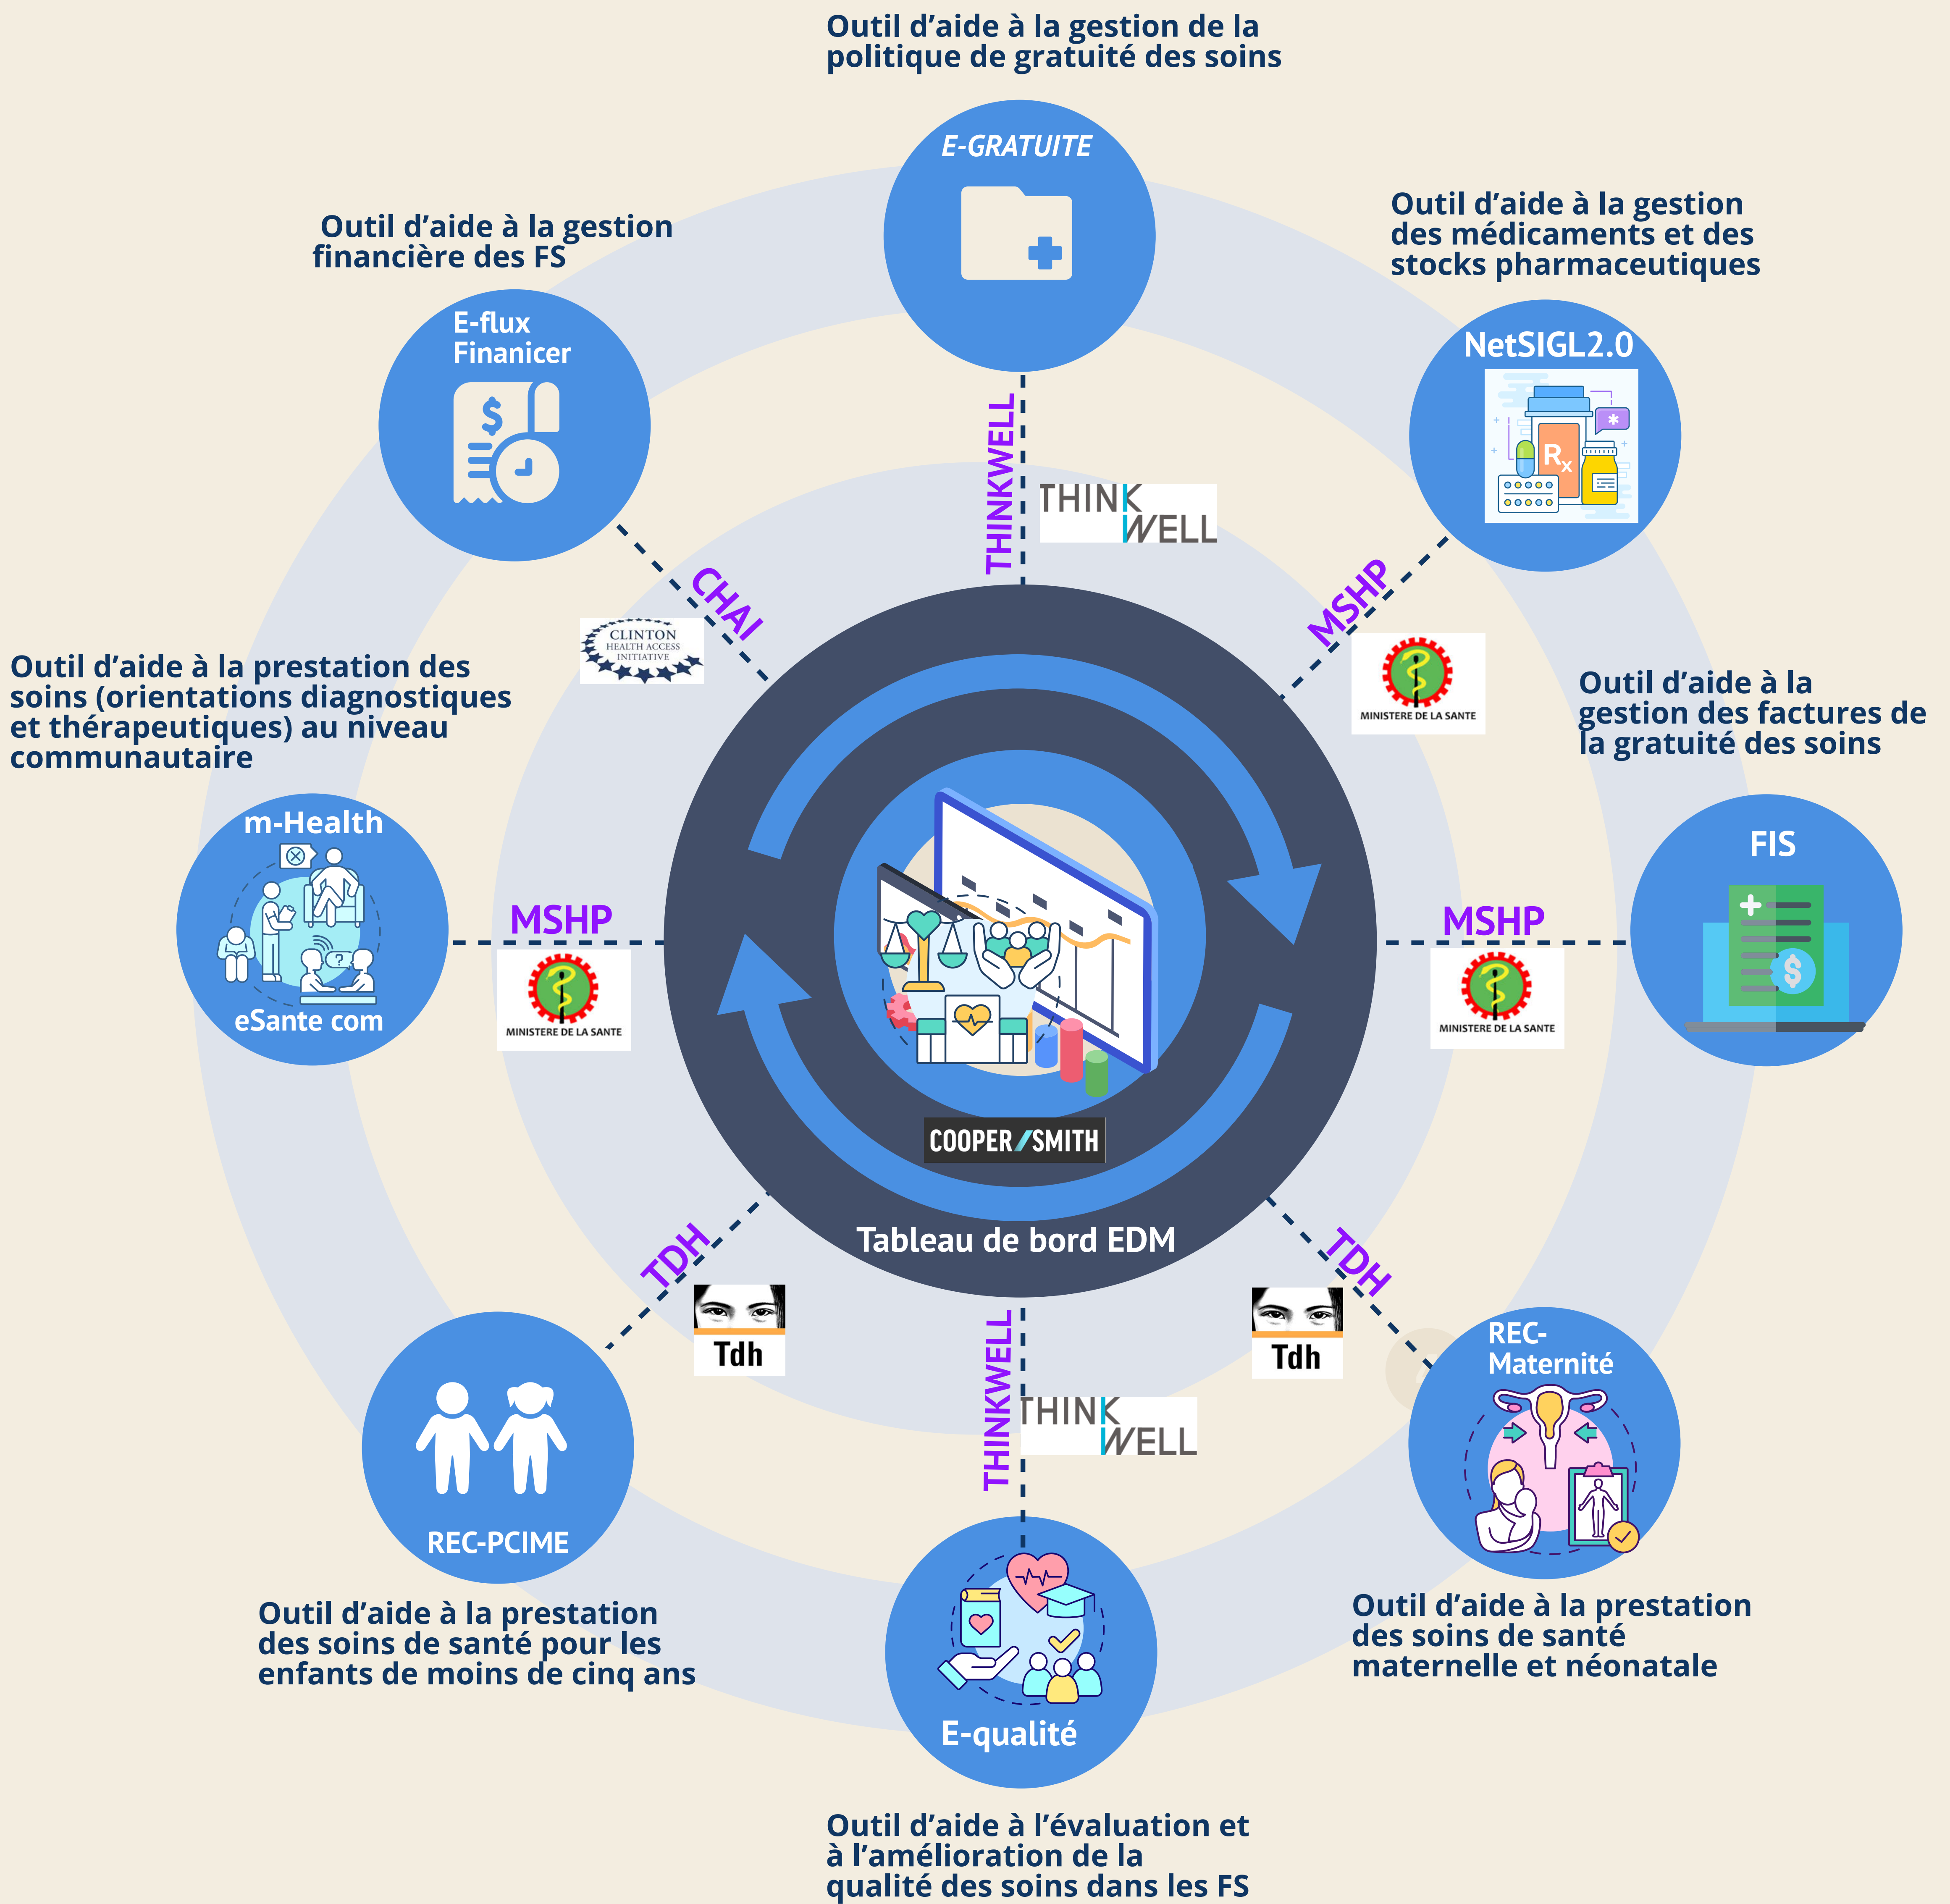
Outil d'aide à la gestion de la politique de gratuité des soins

E-GRATUITE

Outil d'aide à la gestion financière des FS

E-flux Financer

Outil d'aide à la gestion des médicaments et des stocks pharmaceutiques

NetSIGL2.0

$R_x$

THINKWELL

THINK WELL

CHAI

CLINTON HEALTH ACCESS INITIATIVE

MSHP

MINISTERE DE LA SANTE

Outil d'aide à la prestation des soins (orientations diagnostiques et thérapeutiques) au niveau communautaire

Outil d'aide à la gestion des factures de la gratuité des soins

m-Health

eSante com

MSHP

MINISTERE DE LA SANTE

MSHP

MINISTERE DE LA SANTE

FIS

COOPER/SMITH

Tableau de bord EDM

TDH

Tdh

TDH

Tdh

THINKWELL

THINK WELL

REC-Maternité

REC-PCIME

E-qualité

Outil d'aide à la prestation des soins de santé pour les enfants de moins de cinq ans

Outil d'aide à la prestation des soins de santé maternelle et néonatale

Outil d'aide à l'évaluation et à l'amélioration de la qualité des soins dans les FS